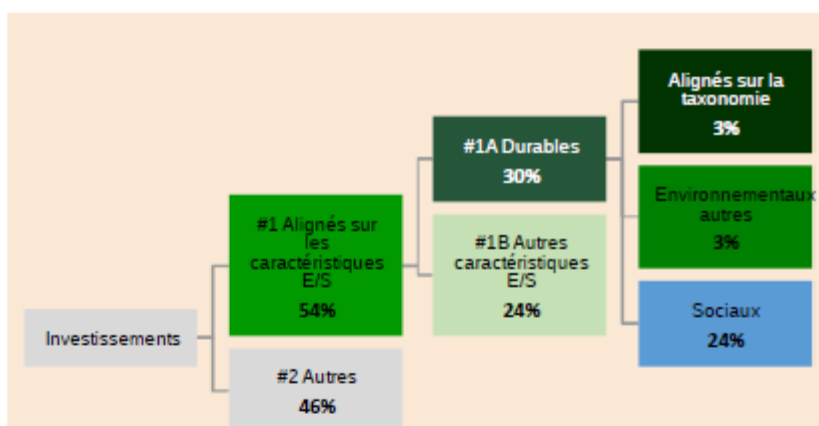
Investissements

#1 Alignés sur les caractéristiques E/S
54%

#2 Autres
46%

#1A Durables
30%

#1B Autres caractéristiques E/S
24%

Alignés sur la taxonomie
3%

Environnementaux autres
3%

Sociaux
24%